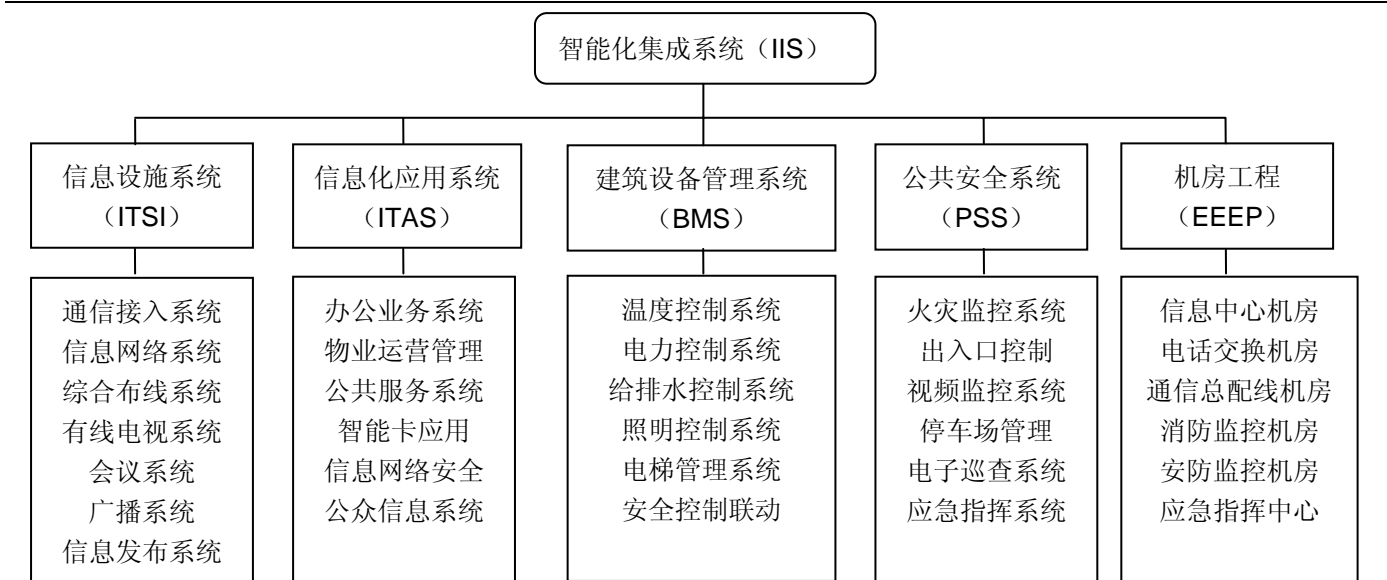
智能化集成系统（IIS）

信息设施系统（ITSI）

通信接入系统
信息网络系统
综合布线系统
有线电视系统
会议系统
广播系统
信息发布系统

信息化应用系统（ITAS）

办公业务系统
物业运营管理
公共服务系统
智能卡应用
信息网络安全
公众信息系统

建筑设备管理系统（BMS）

温度控制系统
电力控制系统
给排水控制系统
照明控制系统
电梯管理系统
安全控制联动

公共安全系统（PSS）

火灾监控系统
出入口控制
视频监控系统
停车场管理
电子巡查系统
应急指挥系统

机房工程（EEEP）

信息中心机房
电话交换机房
通信总配线机房
消防监控机房
安防监控机房
应急指挥中心